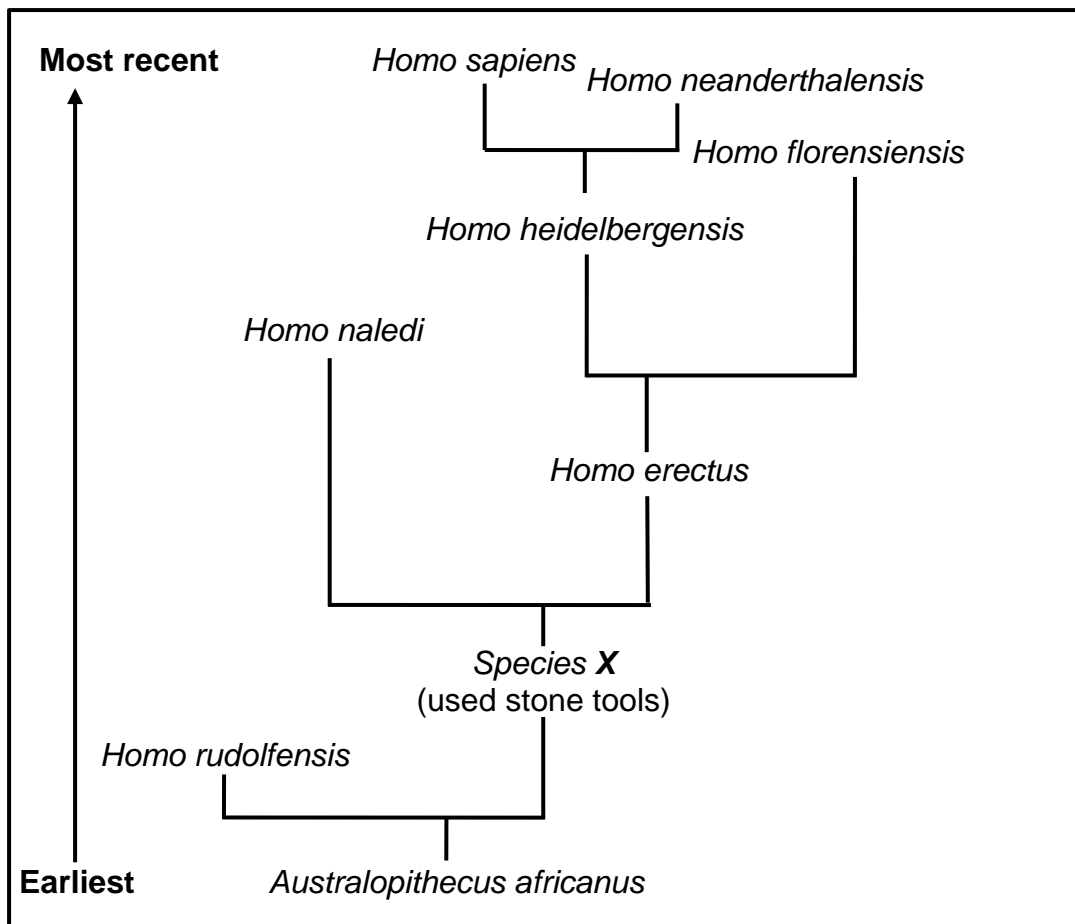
Most recent

Homo sapiens

Homo neanderthalensis

Homo florensiensis

Homo heidelbergensis

Homo naledi

Homo erectus

Species X
(used stone tools)

Homo rudolfensis

Earliest

Australopithecus africanus